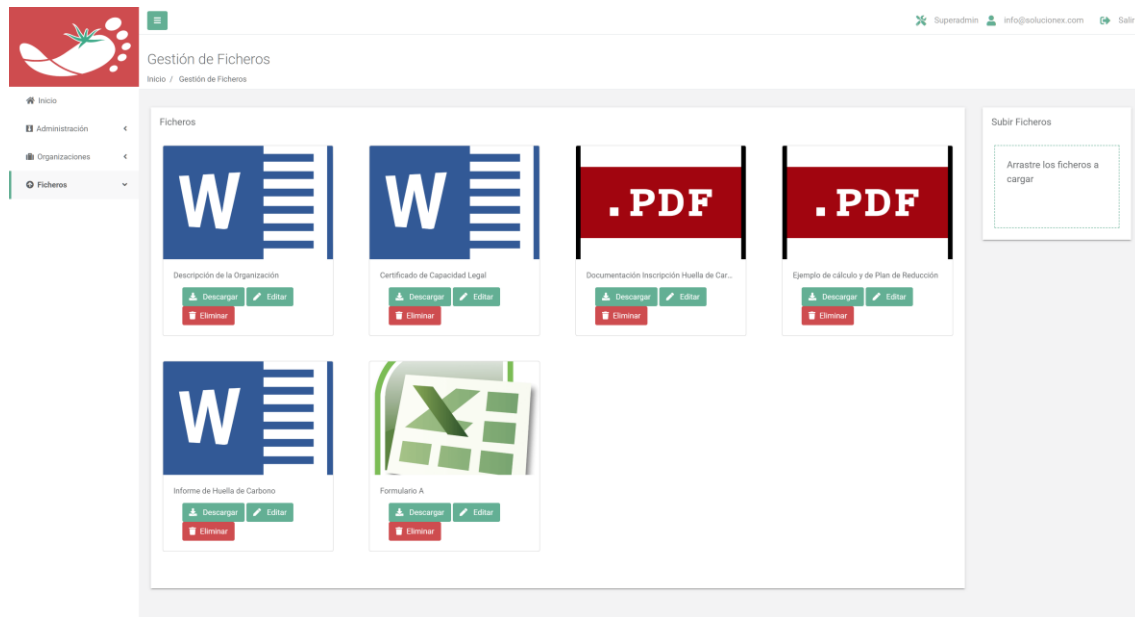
Superadmin info@solucionex.com Salir

Gestión de Ficheros

Inicio / Gestión de Ficheros

Inicio

Administración

Organizaciones

Ficheros

Ficheros

W

Descripción de la Organización

Descargar Editar

Eliminar

W

Certificado de Capacidad Legal

Descargar Editar

Eliminar

.PDF

Documentación Inscripción Huella de Car...

Descargar Editar

Eliminar

.PDF

Ejemplo de cálculo y de Plan de Reducción

Descargar Editar

Eliminar

W

Informe de Huella de Carbono

Descargar Editar

Eliminar

X

Formulario A

Descargar Editar

Eliminar

Subir Ficheros

Arrastre los ficheros a cargar